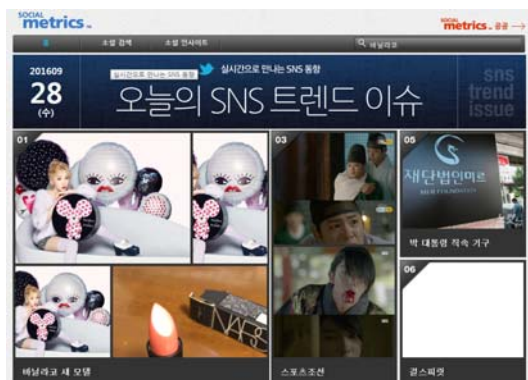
SOCIAL metrics

SOCIAL metrics. 공공 →

소셜 검색 소셜 인사이트

바닐라코

201609
28
(수)

실시간으로 만나는 SNS 동향

실시간으로 만나는 SNS 동향

오늘의 SNS 트렌드 이슈

sns trend issue

01

03

05

재단법인미르

MIR FOUNDATION

박 대통령 직속 기구

06

바닐라코 새 모델

스모크조선

걸스피릿